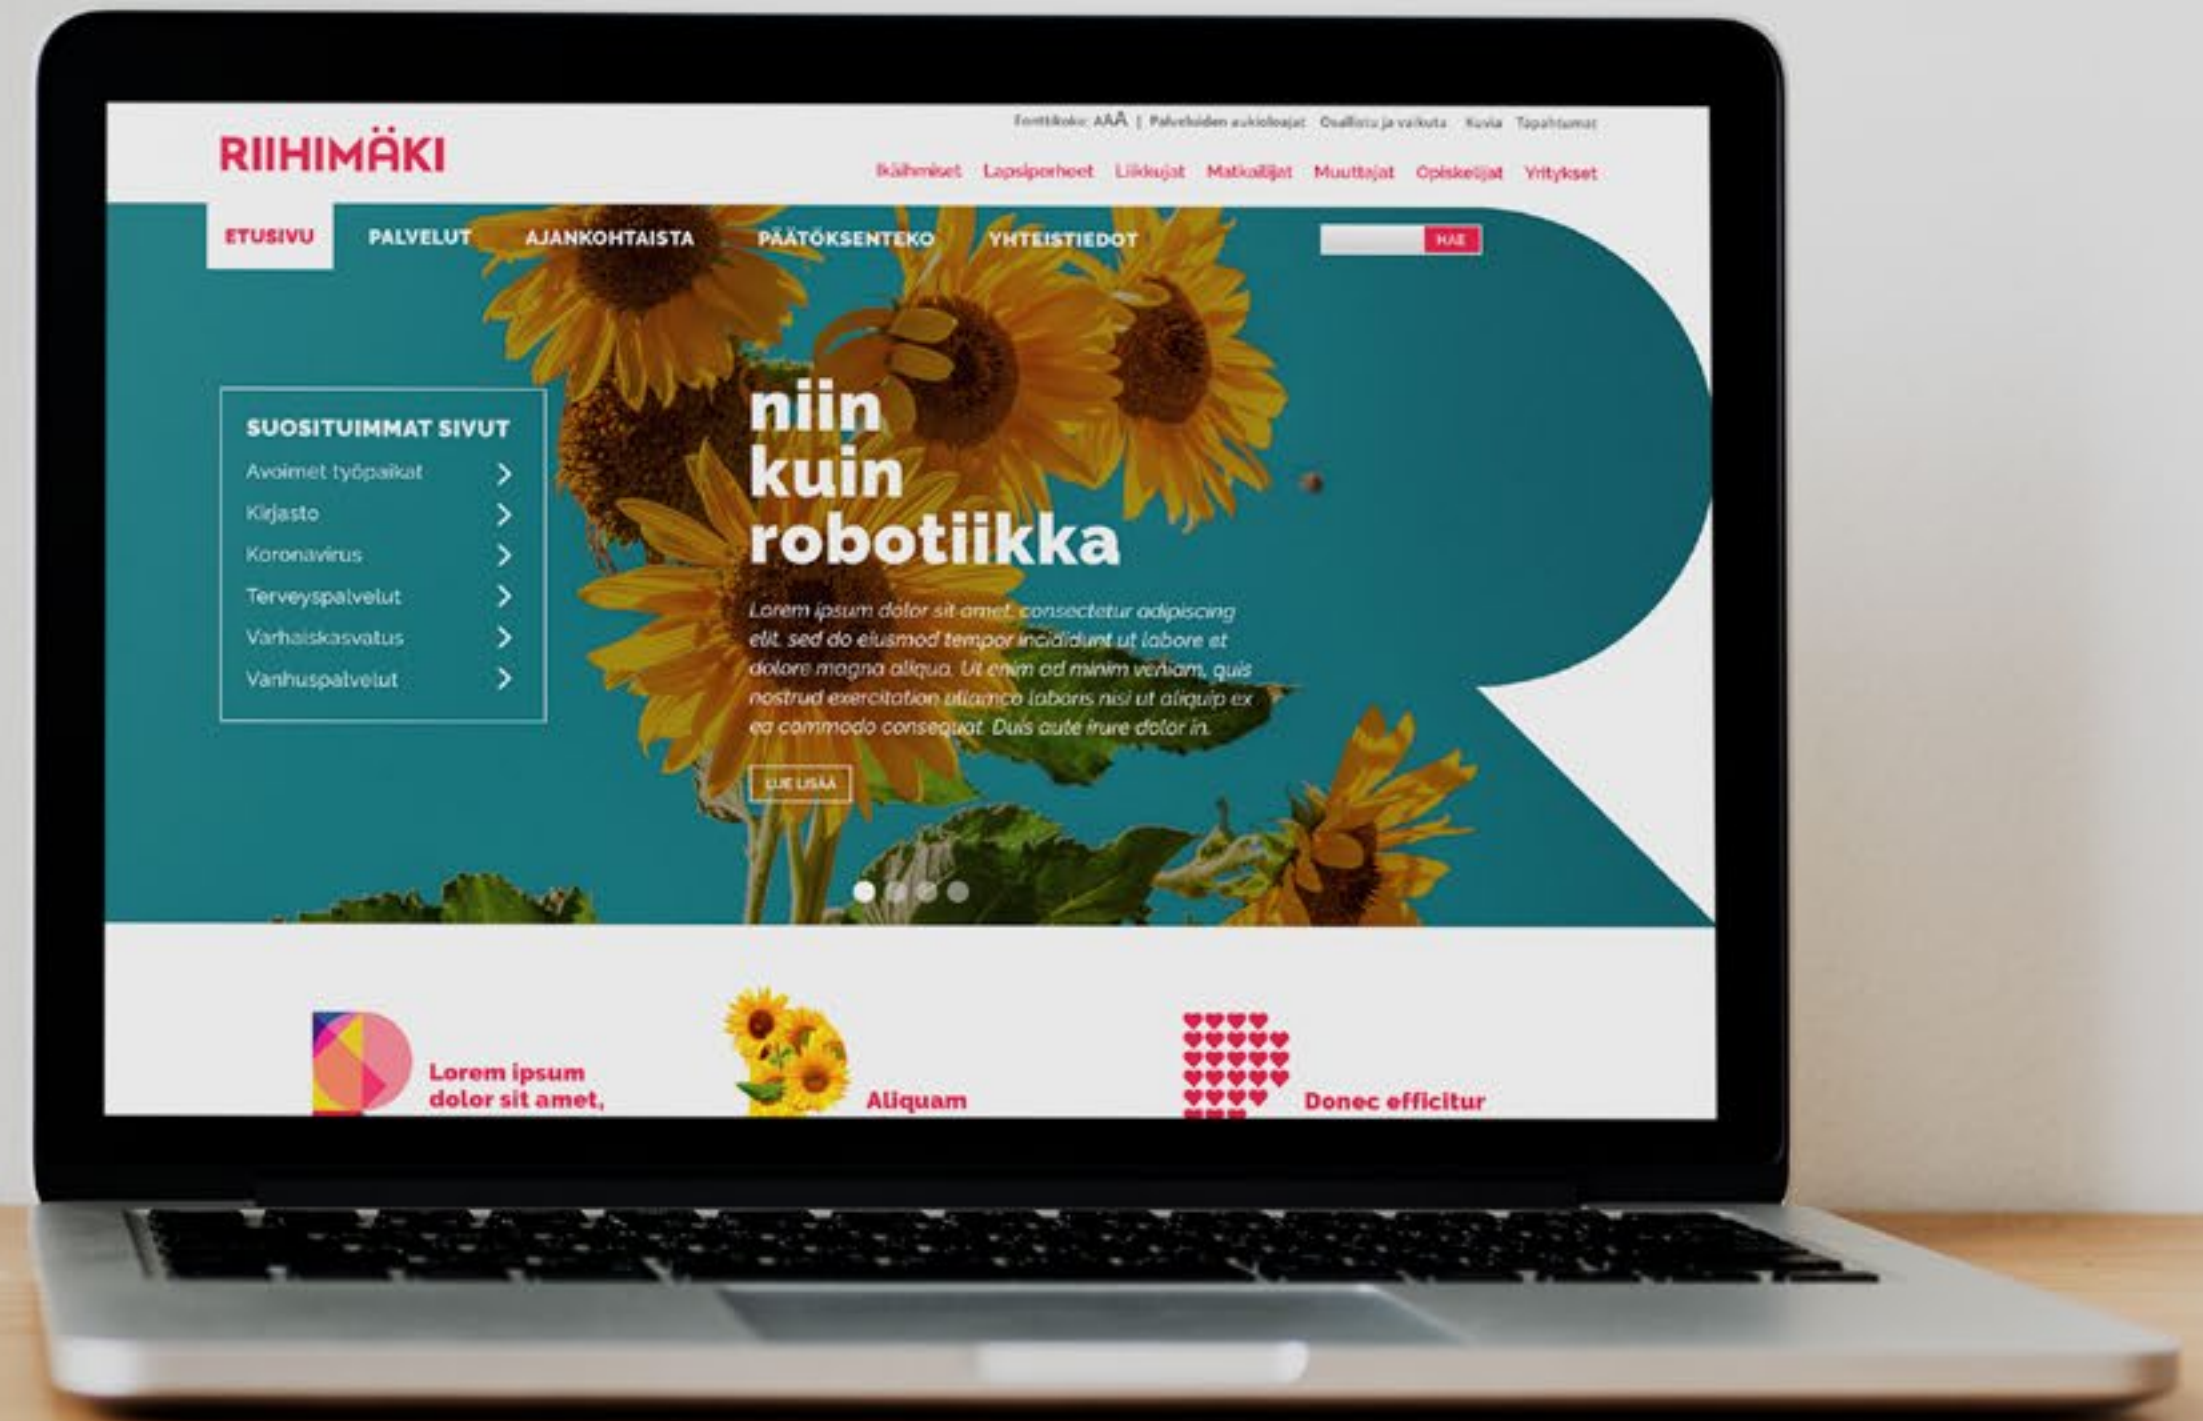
Fonttikoko: AAA | Palveluiden aukioloajat Osallistu ja vaikuta Kuvia Tapahtumat

RIIHIMÄKI

Ikäihmiset Lapsiperheet Liikkujat Matkailijat Muuttajat Opiskelijat Yritykset

ETUSIVU PALVELUT AJANKOHTAISTA PÄÄTÖKSENTEKO YHTEISTIEDOT

HAE

SUOSITUIMMAT SIVUT
Avoimet työpaikat
Kirjasto
Koronavirus
Terveyspalvelut
Varhaiskasvatus
Vanhuspalvelut

niin kuin robotiikka

Lorem ipsum dolor sit amet, consectetur adipiscing elit, sed do eiusmod tempor incididunt ut labore et dolore magna aliqua. Ut enim ad minim veniam, quis nostrud exercitation ullamco laboris nisi ut aliquip ex ea commodo consequat. Duis aute irure dolor in.

LUE LISÄÄ

Lorem ipsum dolor sit amet,

Aliquam

Donec efficitur